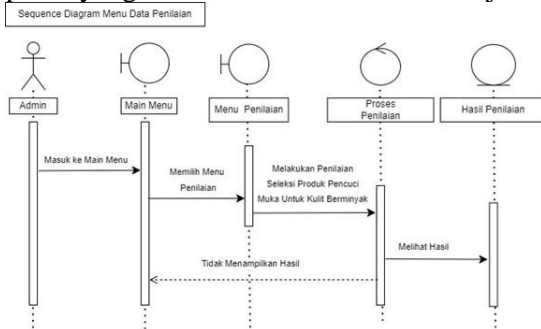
Sequence Diagram Menu Data Penilaian

Admin

Main Menu

Menu Penilaian

Proses Penilaian

Hasil Penilaian

Masuk ke Main Menu

Memilih Menu Penilaian

Melakukan Penilaian Seleksi Produk Pencuci Muka Untuk Kulit Berminyak

Melihat Hasil

Tidak Menampilkan Hasil